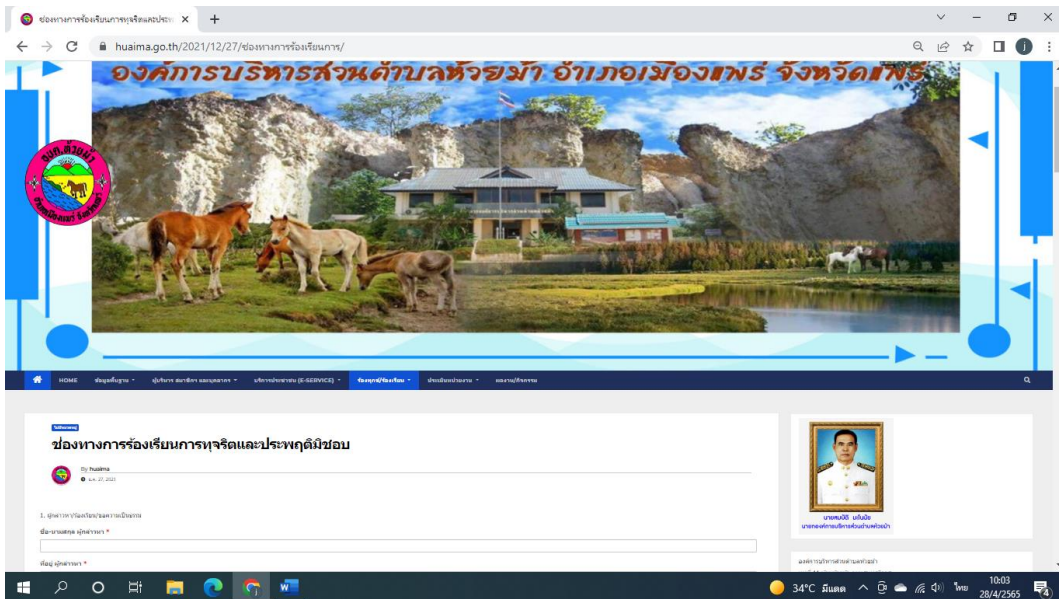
ช่องทางการร้องเรียนการทุจริตและประ ×

huaima.go.th/2021/12/27/ช่องทางการร้องเรียนการ/

องค์การบริหารส่วนตำบลห้วยม้า อำเภอเมืองแพร่ จังหวัดแพร่

อบต.ห้วยม้า

HOME ข้อมูลพื้นฐาน ผู้บริหาร สมาชิกฯ และบุคลากร บริการประชาชน (E-SERVICE) ร้องทุกข์/ร้องเรียน ประเมินหน่วยงาน ผลงาน/กิจกรรม

ไม่มีหมวดหมู่

ช่องทางการร้องเรียนการทุจริตและประพฤติมิชอบ

By huaima

ธ.ค. 27, 2021

1. ผู้ร้องทุกข์/ร้องเรียน/ขอความเป็นธรรม

ชื่อ-นามสกุล ผู้ร้องเรียน *

ที่อยู่ ผู้ร้องเรียน *

นายชนบดี มโนปิง
นายกองค์การบริหารส่วนตำบลห้วยม้า

องค์การบริหารส่วนตำบลห้วยม้า

34°C มีแดด ไทย 10:03 28/4/2565